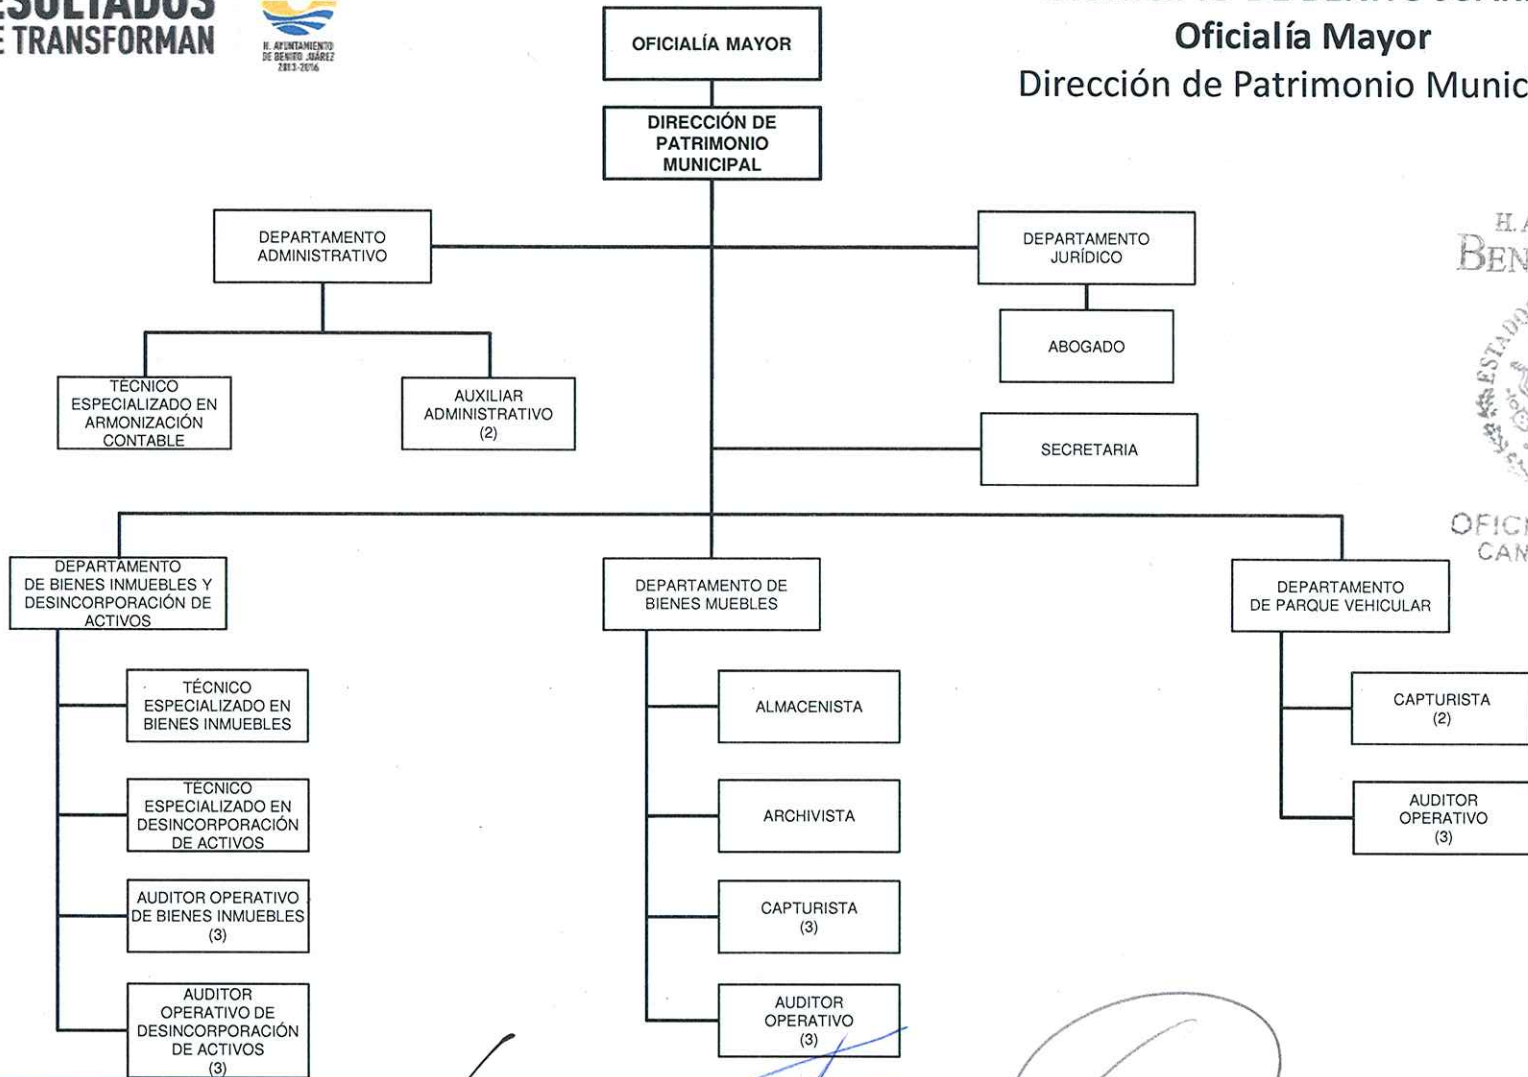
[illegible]SULTADOS
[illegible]E TRANSFORMAN

H. AYUNTAMIENTO DE BENITO JUÁREZ 2013-2016

Oficialía Mayor
Dirección de Patrimonio Munic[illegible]

OFICIALÍA MAYOR

DIRECCIÓN DE PATRIMONIO MUNICIPAL

DEPARTAMENTO ADMINISTRATIVO

DEPARTAMENTO JURÍDICO

ABOGADO

TECNICO ESPECIALIZADO EN ARMONIZACIÓN CONTABLE

AUXILIAR ADMINISTRATIVO (2)

SECRETARIA

DEPARTAMENTO DE BIENES INMUEBLES Y DESINCORPORACIÓN DE ACTIVOS

DEPARTAMENTO DE BIENES MUEBLES

DEPARTAMENTO DE PARQUE VEHICULAR

TÉCNICO ESPECIALIZADO EN BIENES INMUEBLES

TECNICO ESPECIALIZADO EN DESINCORPORACIÓN DE ACTIVOS

AUDITOR OPERATIVO DE BIENES INMUEBLES (3)

AUDITOR OPERATIVO DE DESINCORPORACIÓN DE ACTIVOS (3)

ALMACENISTA

ARCHIVISTA

CAPTURISTA (3)

AUDITOR OPERATIVO (3)

CAPTURISTA (2)

AUDITOR OPERATIVO (3)

H. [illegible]
BEN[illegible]
ESTADO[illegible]
OFIC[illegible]
CAN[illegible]